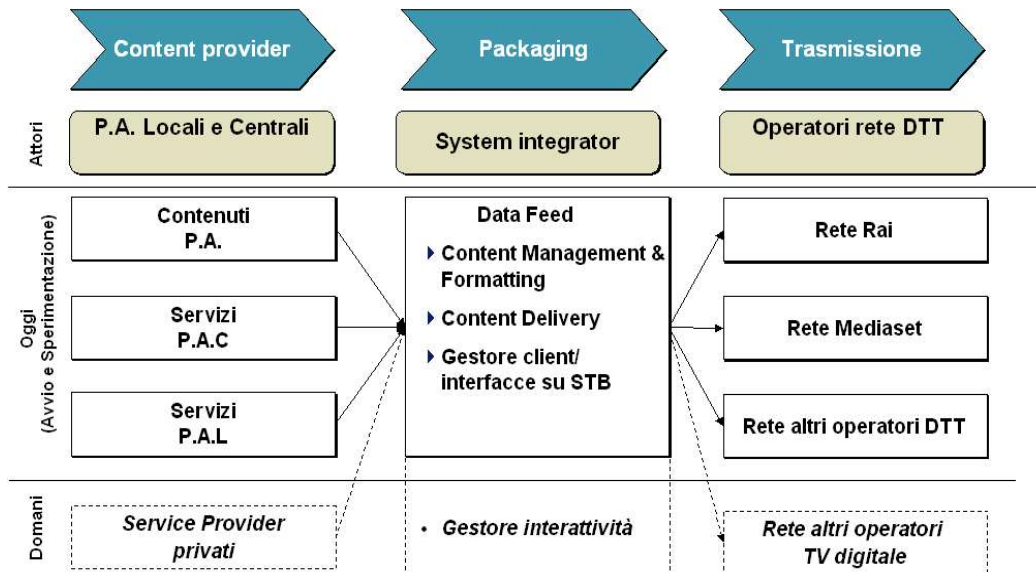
Content provider

Packaging

Trasmissione

Attori

P.A. Locali e Centrali

System integrator

Operatori rete DTT

Oggi
(Avvio e Sperimentazione)

Contenuti
P.A.

Servizi
P.A.C

Servizi
P.A.L

Data Feed

Content Management & Formatting

Content Delivery

Gestore client/ interfacce su STB

Rete Rai

Rete Mediaset

Rete altri operatori DTT

Domani

Service Provider privati

• Gestore interattività

Rete altri operatori TV digitale